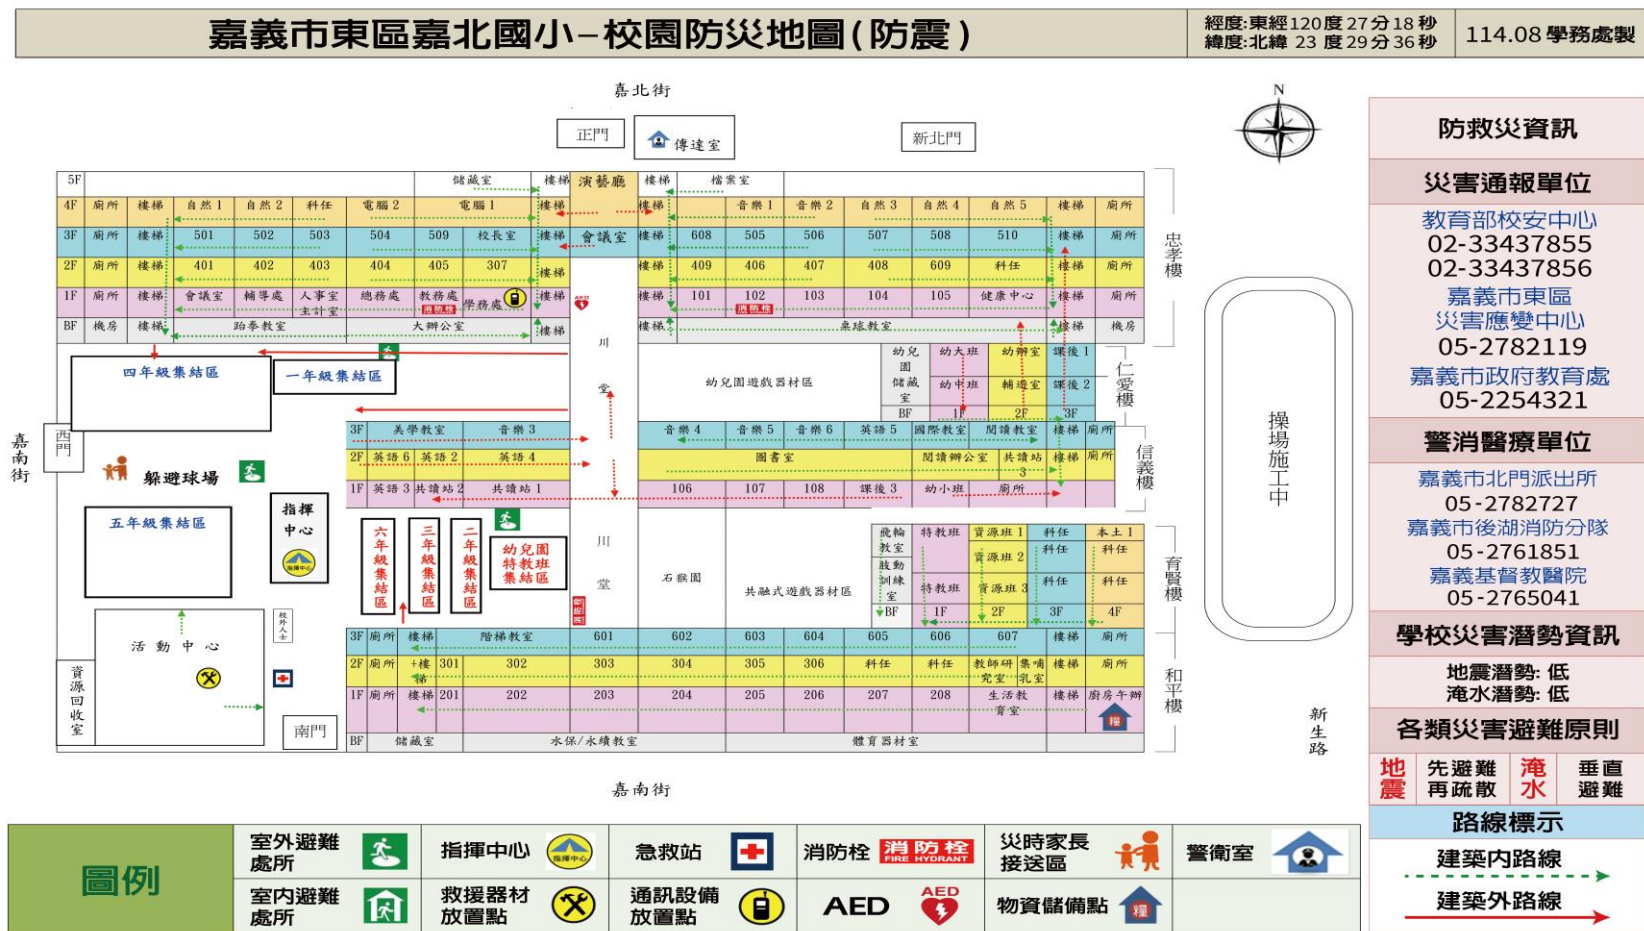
嘉義市東區嘉北國小－校園防災地圖(防震)

經度:東經120度27分18秒
緯度:北緯 23 度29分36秒

114.08 學務處製

嘉北街

正門 傳達室 新北門

N

5F 儲藏室 樓梯 演藝廳 樓梯 檔案室

4F 廁所 樓梯 自然1 自然2 科任 電腦2 電腦1 樓梯 樓梯 音樂1 音樂2 自然3 自然4 自然5 樓梯 廁所

3F 廁所 樓梯 501 502 503 504 509 校長室 樓梯 會議室 樓梯 608 505 506 507 508 510 樓梯 廁所

2F 廁所 樓梯 401 402 403 404 405 307 樓梯 樓梯 409 406 407 408 609 科任 樓梯 廁所

1F 廁所 樓梯 會議室 輔導處 人事室 主計室 總務處 教務處 學務處 樓梯 樓梯 101 102 103 104 105 健康中心 樓梯 廁所

BF 機房 樓梯 跆拳教室 大辦公室 樓梯 樓梯 桌球教室 樓梯 機房

忠孝樓

四年級集結區 一年級集結區

川堂

幼兒園遊戲器材區

幼兒園儲藏室 幼大班 幼辦室 課後1 幼中班 輔導室 課後2 BF 1F 2F 3F

仁愛樓

西門

嘉南街

躲避球場

3F 美學教室 音樂3 音樂4 音樂5 音樂6 英語5 國際教室 閱讀教室 樓梯 廁所

2F 英語6 英語2 英語4 圖書室 閱讀辦公室 共讀站3 樓梯 廁所

1F 英語3 共讀站2 共讀站1 106 107 108 課後3 幼小班 廁所

信義樓

五年級集結區

指揮中心

六年級集結區 三年級集結區 二年級集結區 幼兒園特教班集結區

川堂

石頭園

共融式遊戲器材區

飛輪教室 特教班 資源班1 科任 本土1
肢動訓練室 資源班2 科任 科任
特教班 資源班3 科任 科任
BF 1F 2F 3F 4F

育賢樓

活動中心

校外人士

3F 廁所 樓梯 階梯教室 601 602 603 604 605 606 607 樓梯 廁所

2F 廁所 樓梯 儲 301 302 303 304 305 306 科任 科任 教師研究室 集哺乳室 樓梯 廁所

1F 廁所 樓梯 201 202 203 204 205 206 207 208 生活教育室 樓梯 廚房 午餐

BF 儲藏室 水保/永續教室 體育器材室

和平樓

資源回收室

南門

操場施工中

新生路

嘉南街

防救災資訊
災害通報單位
教育部校安中心
02-33437855
02-33437856
嘉義市東區
災害應變中心
05-2782119
嘉義市政府教育處
05-2254321
警消醫療單位
嘉義市北門派出所
05-2782727
嘉義市後湖消防分隊
05-2761851
嘉義基督教醫院
05-2765041
學校災害潛勢資訊
地震潛勢: 低
淹水潛勢: 低
各類災害避難原則
地震 先避難再疏散 淹水 垂直避難
路線標示
建築內路線
建築外路線

圖例
室外避難處所
室內避難處所
指揮中心
救援器材放置點
急救站
通訊設備放置點
消防栓 消防栓 FIRE HYDRANT
AED
災時家長接送區
物資儲備點
警衛室